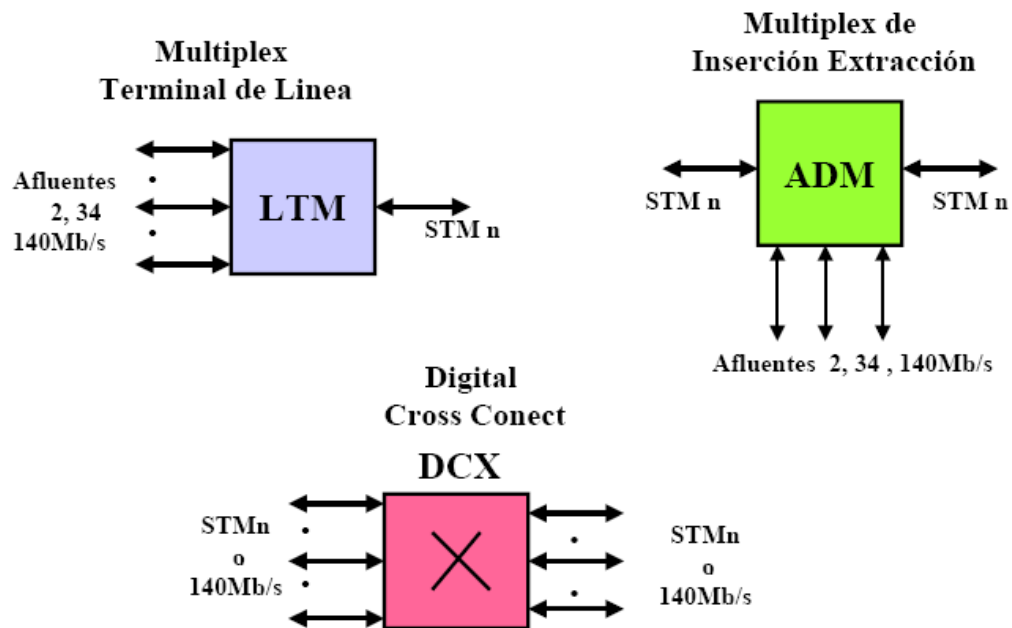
Multiplex
Terminal de Linea

Afluentes
2, 34
140Mb/s

LTM

STM n

Multiplex de
Inserción Extracción

STM n

ADM

STM n

Afluentes 2, 34 , 140Mb/s

Digital
Cross Conect

DCX

STMn
o
140Mb/s

STMn
o
140Mb/s